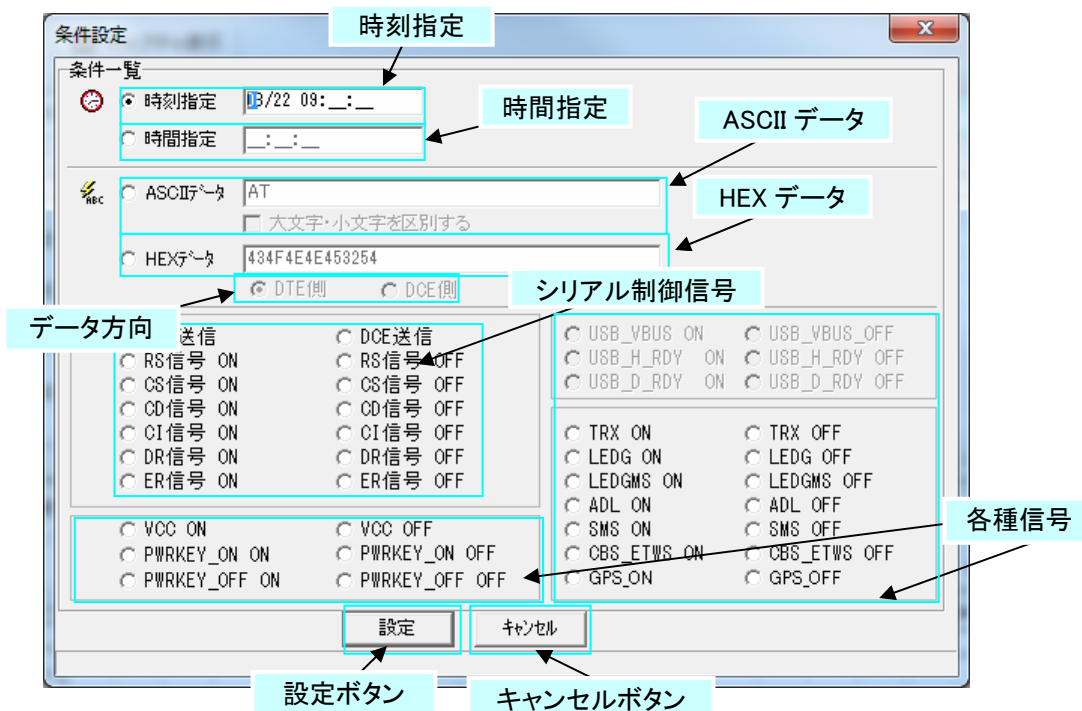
条件設定

時刻指定

条件一覧

時刻指定 03/22 09:__:__

時間指定

時間指定 __:__:__

ASCII データ

ASCIIデータ AT

HEX データ

大文字・小文字を区別する

HEXデータ 434F4E4E453254

DTE側 DCE側

シリアル制御信号

データ方向

送信 DCE送信
RS信号 ON RS信号 OFF
CS信号 ON CS信号 OFF
CD信号 ON CD信号 OFF
CI信号 ON CI信号 OFF
DR信号 ON DR信号 OFF
ER信号 ON ER信号 OFF

USB_VBUS ON USB_VBUS_OFF
USB_H_RDY ON USB_H_RDY OFF
USB_D_RDY ON USB_D_RDY OFF

TRX ON TRX OFF
LEDG ON LEDG OFF
LEDGMS ON LEDGMS OFF
ADL ON ADL OFF
SMS ON SMS OFF
CBS_ETWS ON CBS_ETWS OFF
GPS_ON GPS_OFF

各種信号

VCC ON VCC OFF
PWRKEY_ON ON PWRKEY_ON OFF
PWRKEY_OFF ON PWRKEY_OFF OFF

設定 キャンセル

設定ボタン

キャンセルボタン